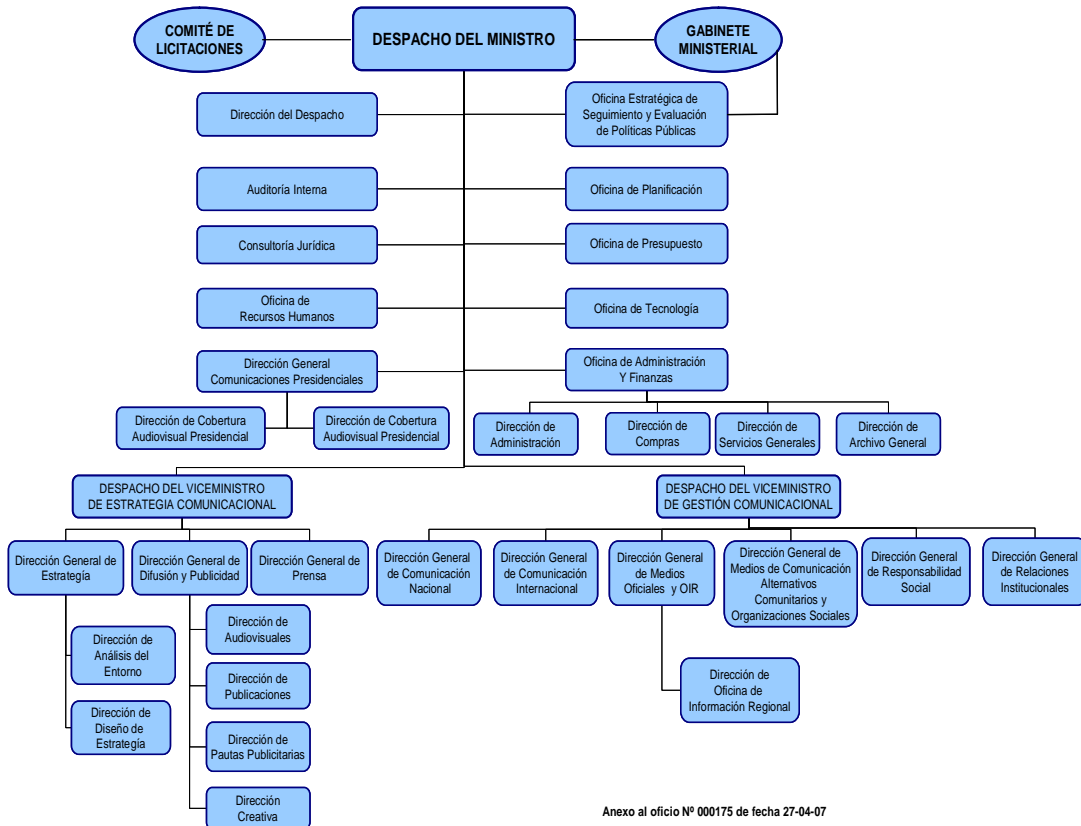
COMITÉ DE LICITACIONES

DESPACHO DEL MINISTRO

GABINETE MINISTERIAL

Dirección del Despacho

Oficina Estratégica de Seguimiento y Evaluación de Políticas Públicas

Auditoría Interna

Oficina de Planificación

Consultoría Jurídica

Oficina de Presupuesto

Oficina de Recursos Humanos

Oficina de Tecnología

Dirección General Comunicaciones Presidenciales

Oficina de Administración Y Finanzas

Dirección de Cobertura Audiovisual Presidencial

Dirección de Cobertura Audiovisual Presidencial

Dirección de Administración

Dirección de Compras

Dirección de Servicios Generales

Dirección de Archivo General

DESPACHO DEL VICEMINISTRO DE ESTRATEGIA COMUNICACIONAL

DESPACHO DEL VICEMINISTRO DE GESTIÓN COMUNICACIONAL

Dirección General de Estrategia

Dirección General de Difusión y Publicidad

Dirección General de Prensa

Dirección General de Comunicación Nacional

Dirección General de Comunicación Internacional

Dirección General de Medios Oficiales y OIR

Dirección General de Medios de Comunicación Alternativos Comunitarios y Organizaciones Sociales

Dirección General de Responsabilidad Social

Dirección General de Relaciones Institucionales

Dirección de Análisis del Entorno

Dirección de Diseño de Estrategía

Dirección de Audiovisuales

Dirección de Publicaciones

Dirección de Pautas Publicitarias

Dirección Creativa

Dirección de Oficina de Información Regional

Anexo al oficio Nº 000175 de fecha 27-04-07